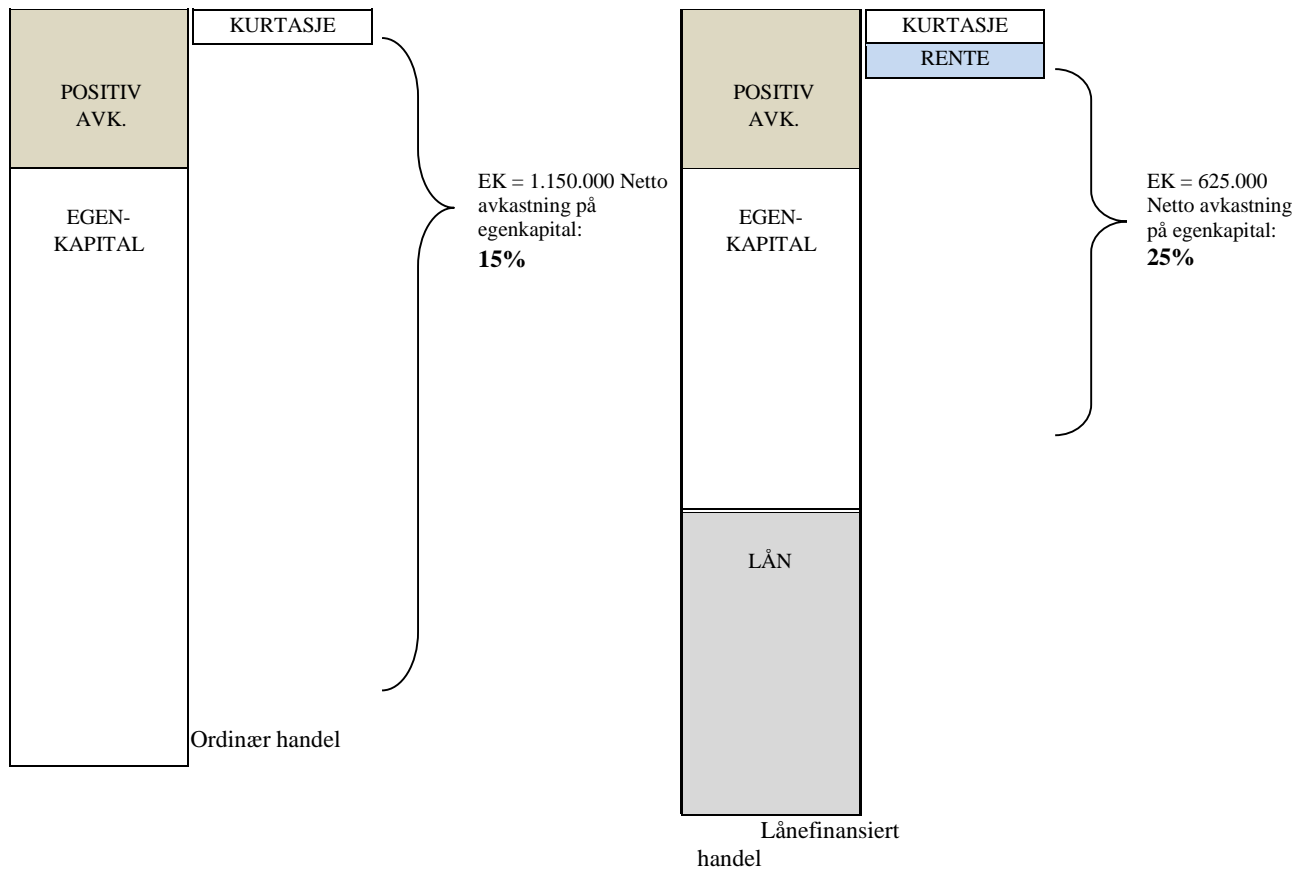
KURTASJE

POSITIV AVK.

EGEN-KAPITAL

EK = 1.150.000 Netto avkastning på egenkapital:
**15%**

Ordinær handel

KURTASJE

RENTE

POSITIV AVK.

EGEN-KAPITAL

EK = 625.000 Netto avkastning på egenkapital:
**25%**

LÅN

Lånefinansiert handel